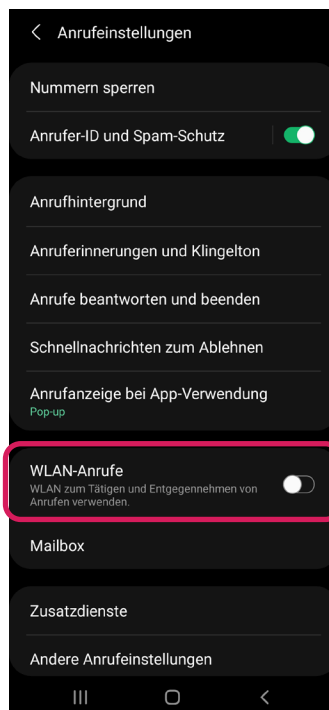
< Anrufeinstellungen

Nummern sperren

Anrufer-ID und Spam-Schutz

Anrufhintergrund

Anruferinnerungen und Klingelton

Anrufe beantworten und beenden

Schnellnachrichten zum Ablehnen

Anrufanzeige bei App-Verwendung
Pop-up

WLAN-Anrufe
WLAN zum Tätigen und Entgegennehmen von Anrufen verwenden.

Mailbox

Zusatzdienste

Andere Anrufeinstellungen

III O <